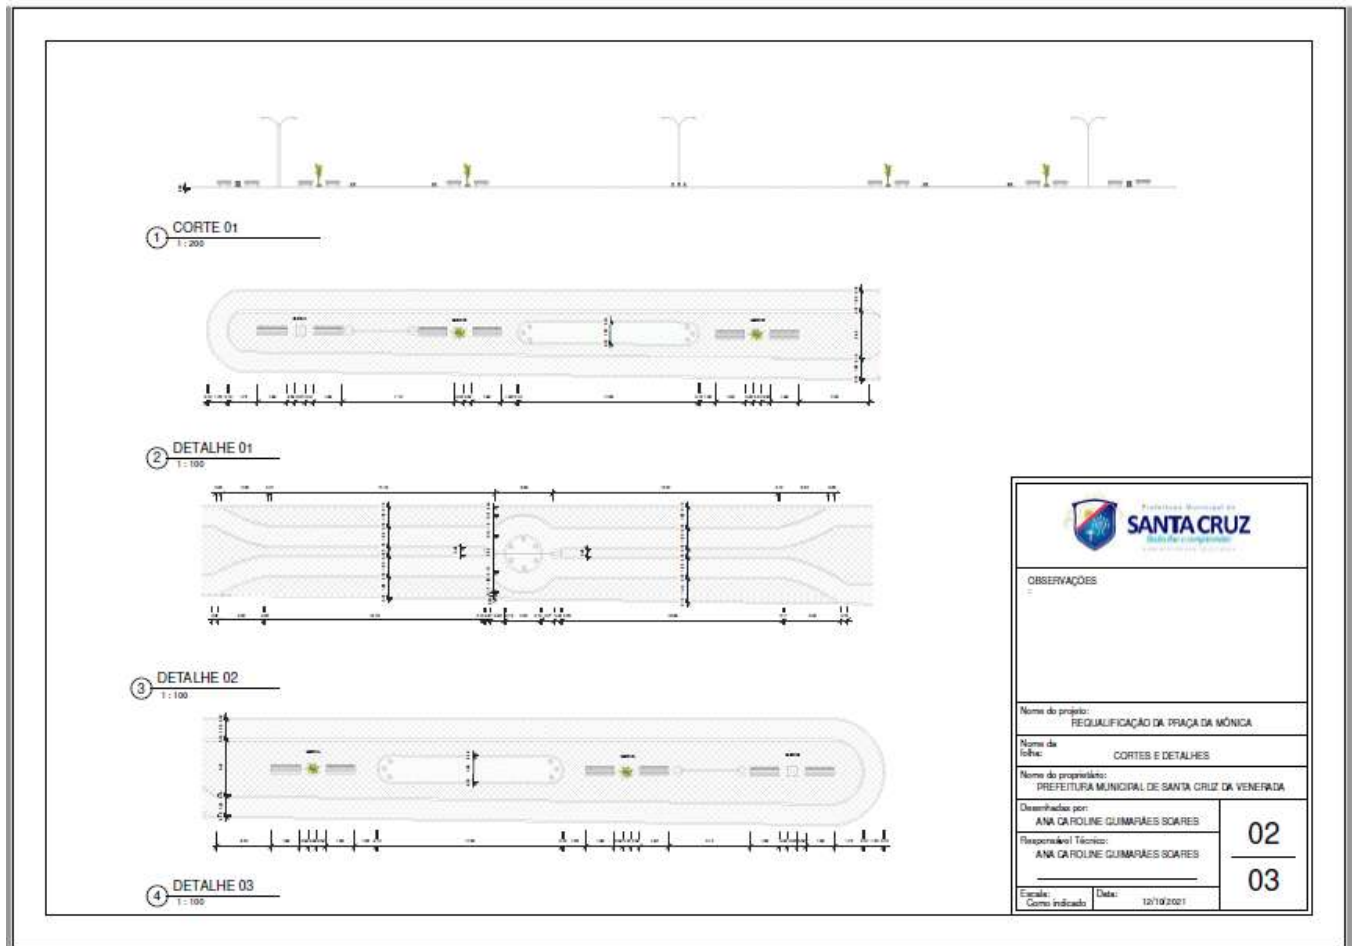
1 CORTE 01
1 : 200

2 DETALHE 01
1 : 100

3 DETALHE 02
1 : 100

4 DETALHE 03
1 : 100

Prefeitura Municipal de
SANTA CRUZ
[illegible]

OBSERVAÇÕES
:

Nome do projeto:
REQUALIFICAÇÃO DA PRAÇA DA MÔNICA

Nome da folha:
CORTES E DETALHES

Nome do proprietário:
PREFEITURA MUNICIPAL DE SANTA CRUZ DA VENERADA

Desenhados por:
ANA CAROLINE GUIMARÃES SOARES

Responsável Técnico:
ANA CAROLINE GUIMARÃES SOARES

02
03

Escala:
Como indicado

Data:
12/10/2021